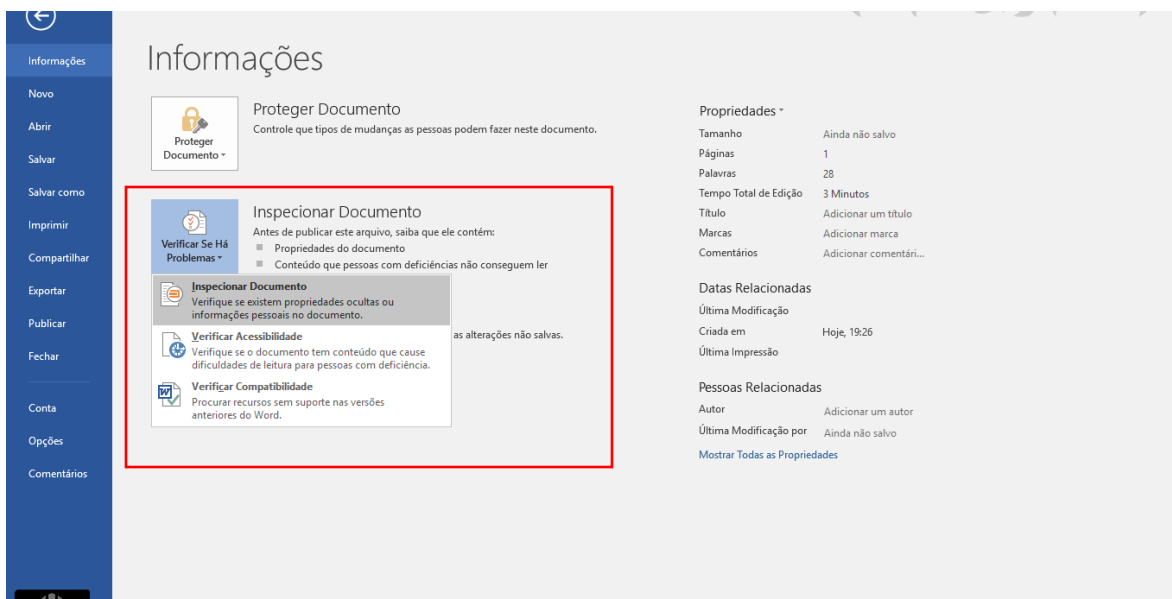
Informações
Novo
Abrir
Salvar
Salvar como
Imprimir
Compartilhar
Exportar
Publicar
Fechar
Conta
Opções
Comentários

Informações

Proteger Documento
Proteger Documento
Controle que tipos de mudanças as pessoas podem fazer neste documento.

Verificar Se Há Problemas
Inspecionar Documento
Antes de publicar este arquivo, saiba que ele contém:
Propriedades do documento
Conteúdo que pessoas com deficiências não conseguem ler

Inspecionar Documento
Verifique se existem propriedades ocultas ou informações pessoais no documento.
Verificar Acessibilidade
Verifique se o documento tem conteúdo que cause dificuldades de leitura para pessoas com deficiência.
Verificar Compatibilidade
Procurar recursos sem suporte nas versões anteriores do Word.

as alterações não salvas.

Propriedades
| Tamanho | Ainda não salvo |
|---|---|
| Páginas | 1 |
| Palavras | 28 |
| Tempo Total de Edição | 3 Minutos |
| Título | Adicionar um título |
| Marcas | Adicionar marca |
| Comentários | Adicionar comentári... |

Datas Relacionadas
| Última Modificação | |
|---|---|
| Criada em | Hoje, 19:26 |
| Última Impressão | |

Pessoas Relacionadas
| Autor | Adicionar um autor |
|---|---|
| Última Modificação por | Ainda não salvo |

Mostrar Todas as Propriedades